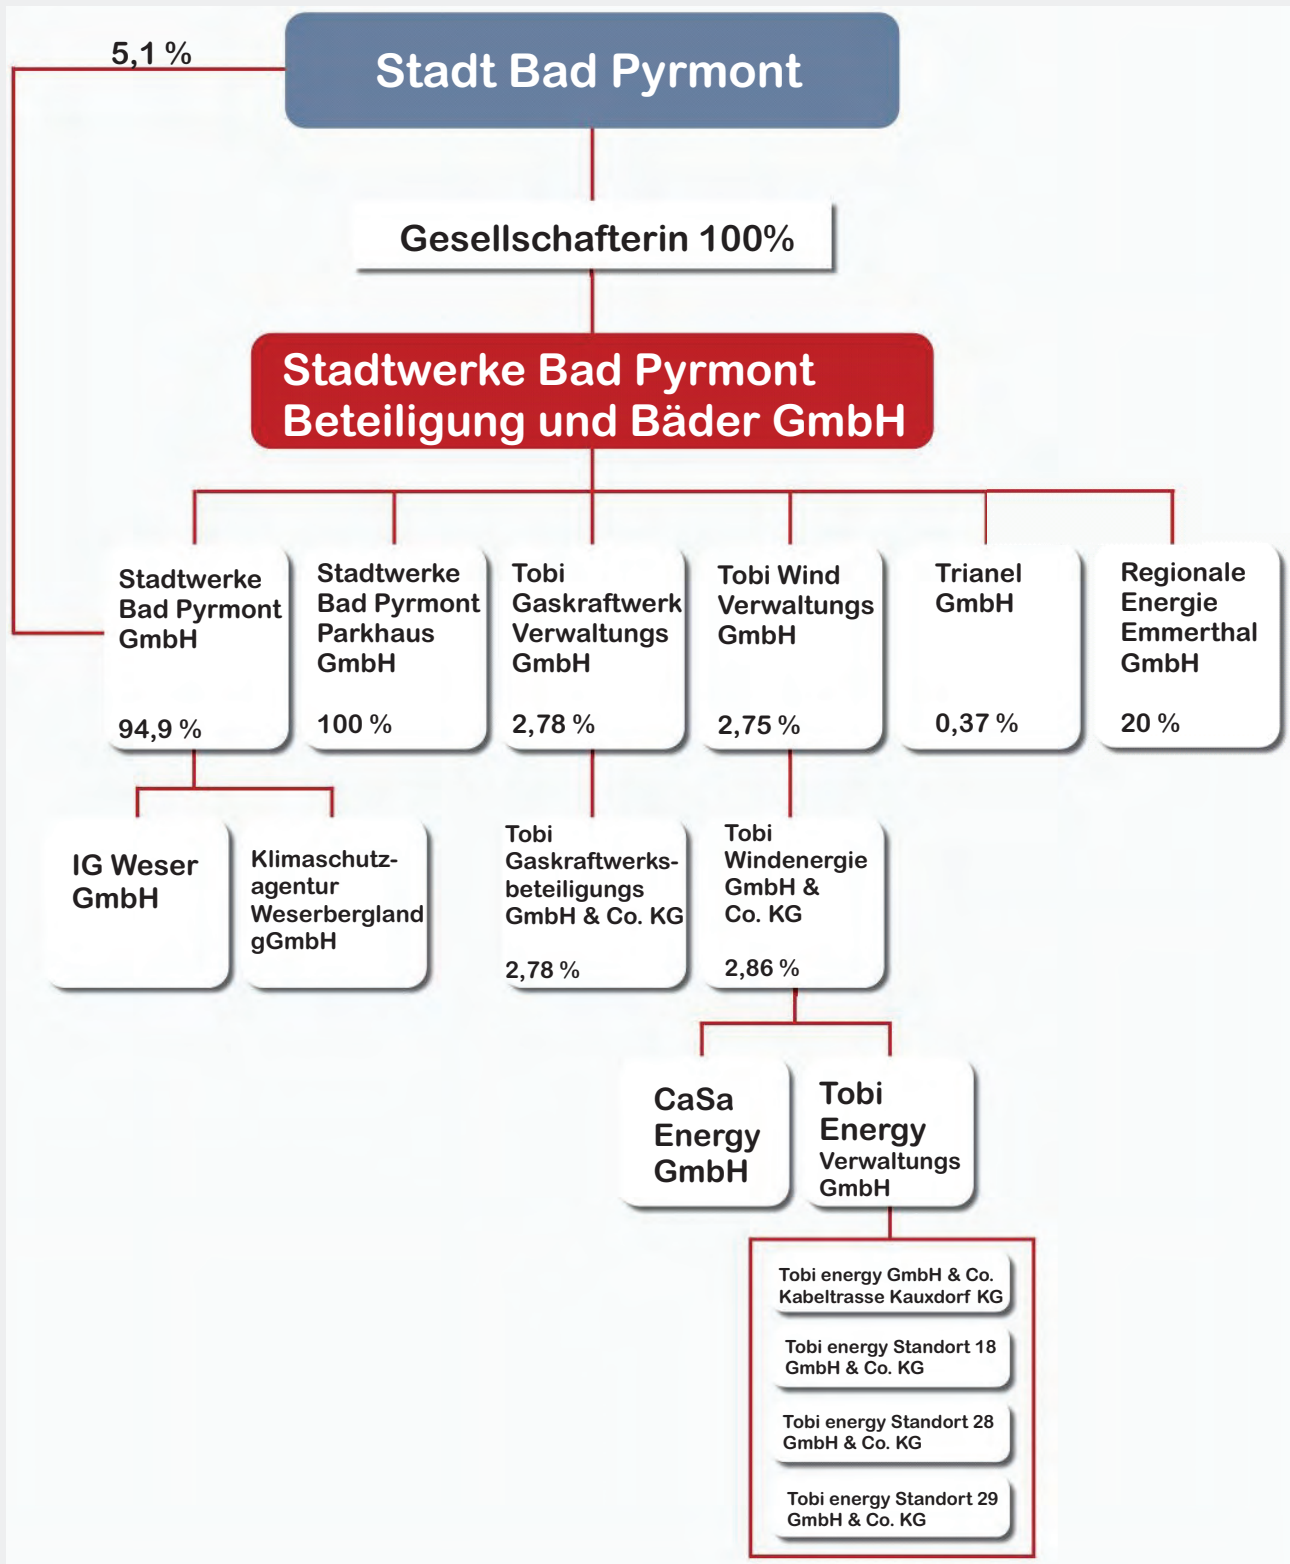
5,1 %

Stadt Bad Pyrmont

Gesellschafterin 100%

Stadtwerke Bad Pyrmont Beteiligung und Bäder GmbH

Stadtwerke Bad Pyrmont GmbH

94,9 %

Stadtwerke Bad Pyrmont Parkhaus GmbH

100 %

Tobi Gaskraftwerk Verwaltungs GmbH

2,78 %

Tobi Wind Verwaltungs GmbH

2,75 %

Trianel GmbH

0,37 %

Regionale Energie Emmerthal GmbH

20 %

IG Weser GmbH

Klimaschutzagentur Weserbergland gGmbH

Tobi Gaskraftwerksbeteiligungs GmbH & Co. KG

2,78 %

Tobi Windenergie GmbH & Co. KG

2,86 %

CaSa Energy GmbH

Tobi Energy Verwaltungs GmbH

Tobi energy GmbH & Co. Kabeltrasse Kauxdorf KG

Tobi energy Standort 18 GmbH & Co. KG

Tobi energy Standort 28 GmbH & Co. KG

Tobi energy Standort 29 GmbH & Co. KG